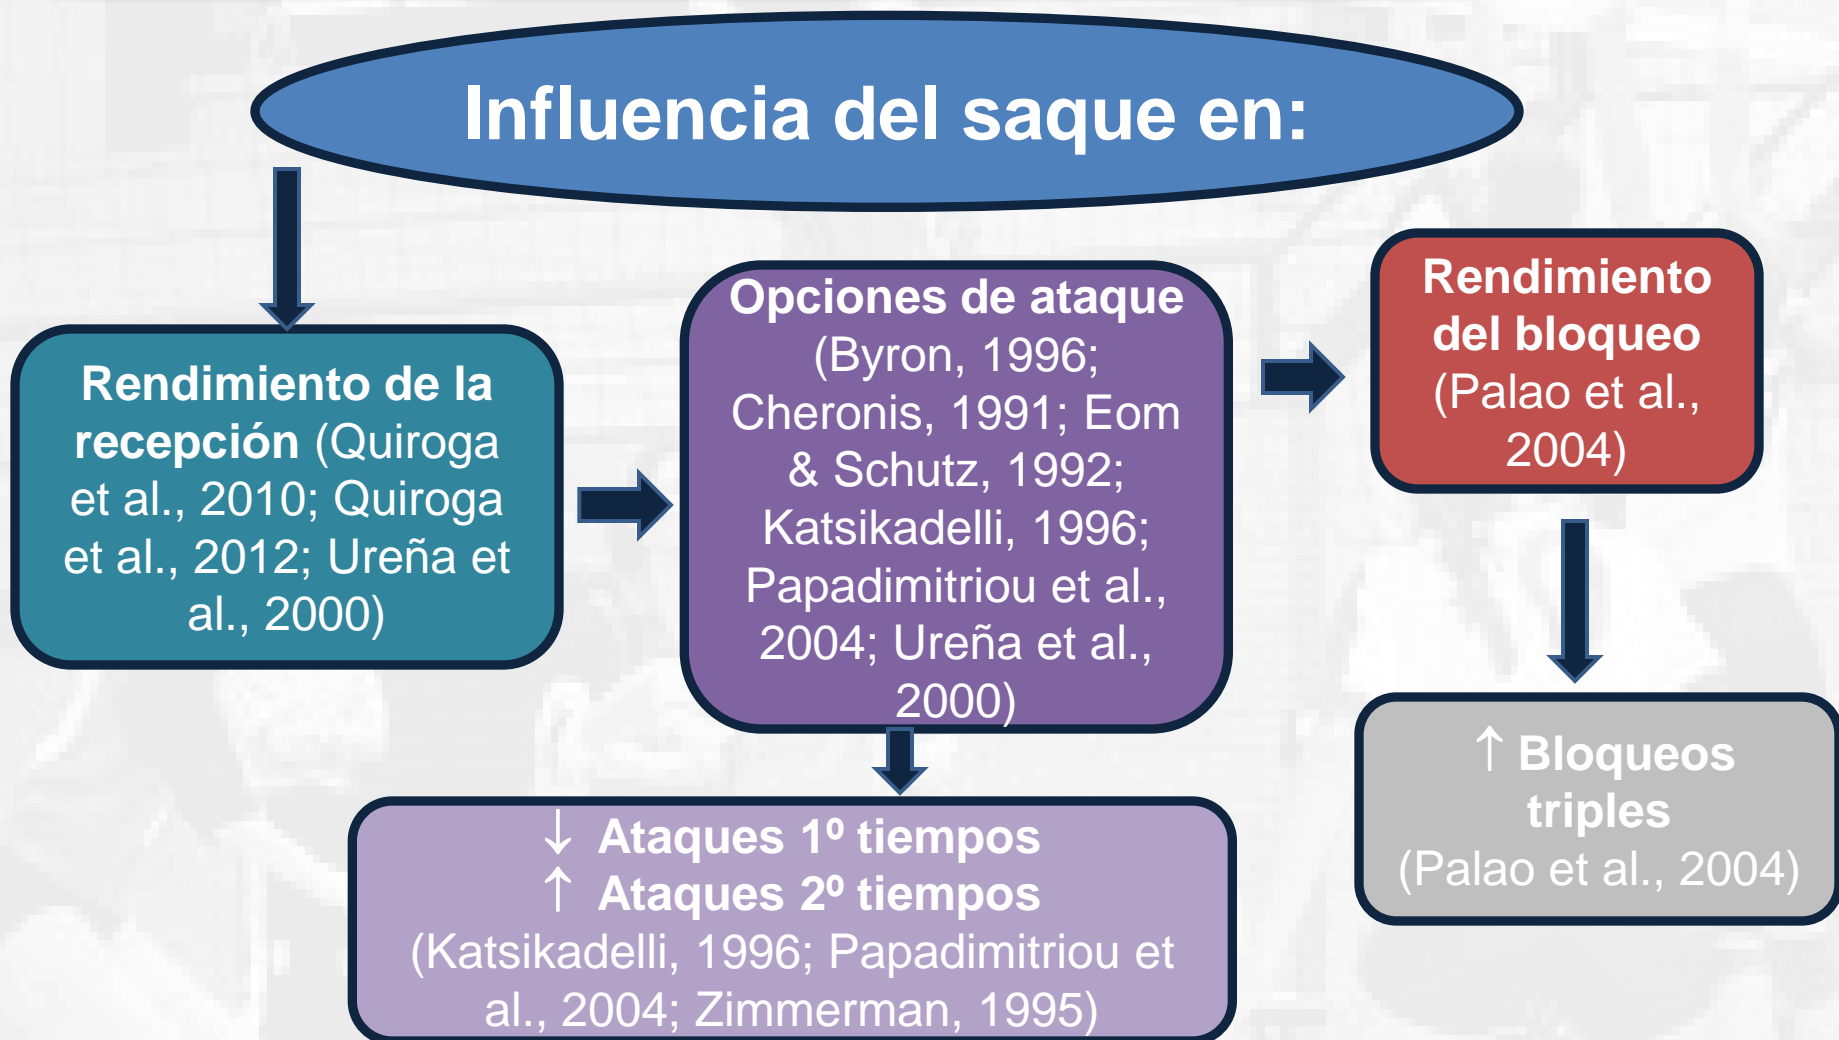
Influencia del saque en:

Rendimiento de la recepción (Quiroga et al., 2010; Quiroga et al., 2012; Ureña et al., 2000)

Opciones de ataque (Byron, 1996; Cheronis, 1991; Eom & Schutz, 1992; Katsikadelli, 1996; Papadimitriou et al., 2004; Ureña et al., 2000)

Rendimiento del bloqueo (Palao et al., 2004)

↓ Ataques 1º tiempos
↑ Ataques 2º tiempos
(Katsikadelli, 1996; Papadimitriou et al., 2004; Zimmerman, 1995)

↑ Bloqueos triples (Palao et al., 2004)